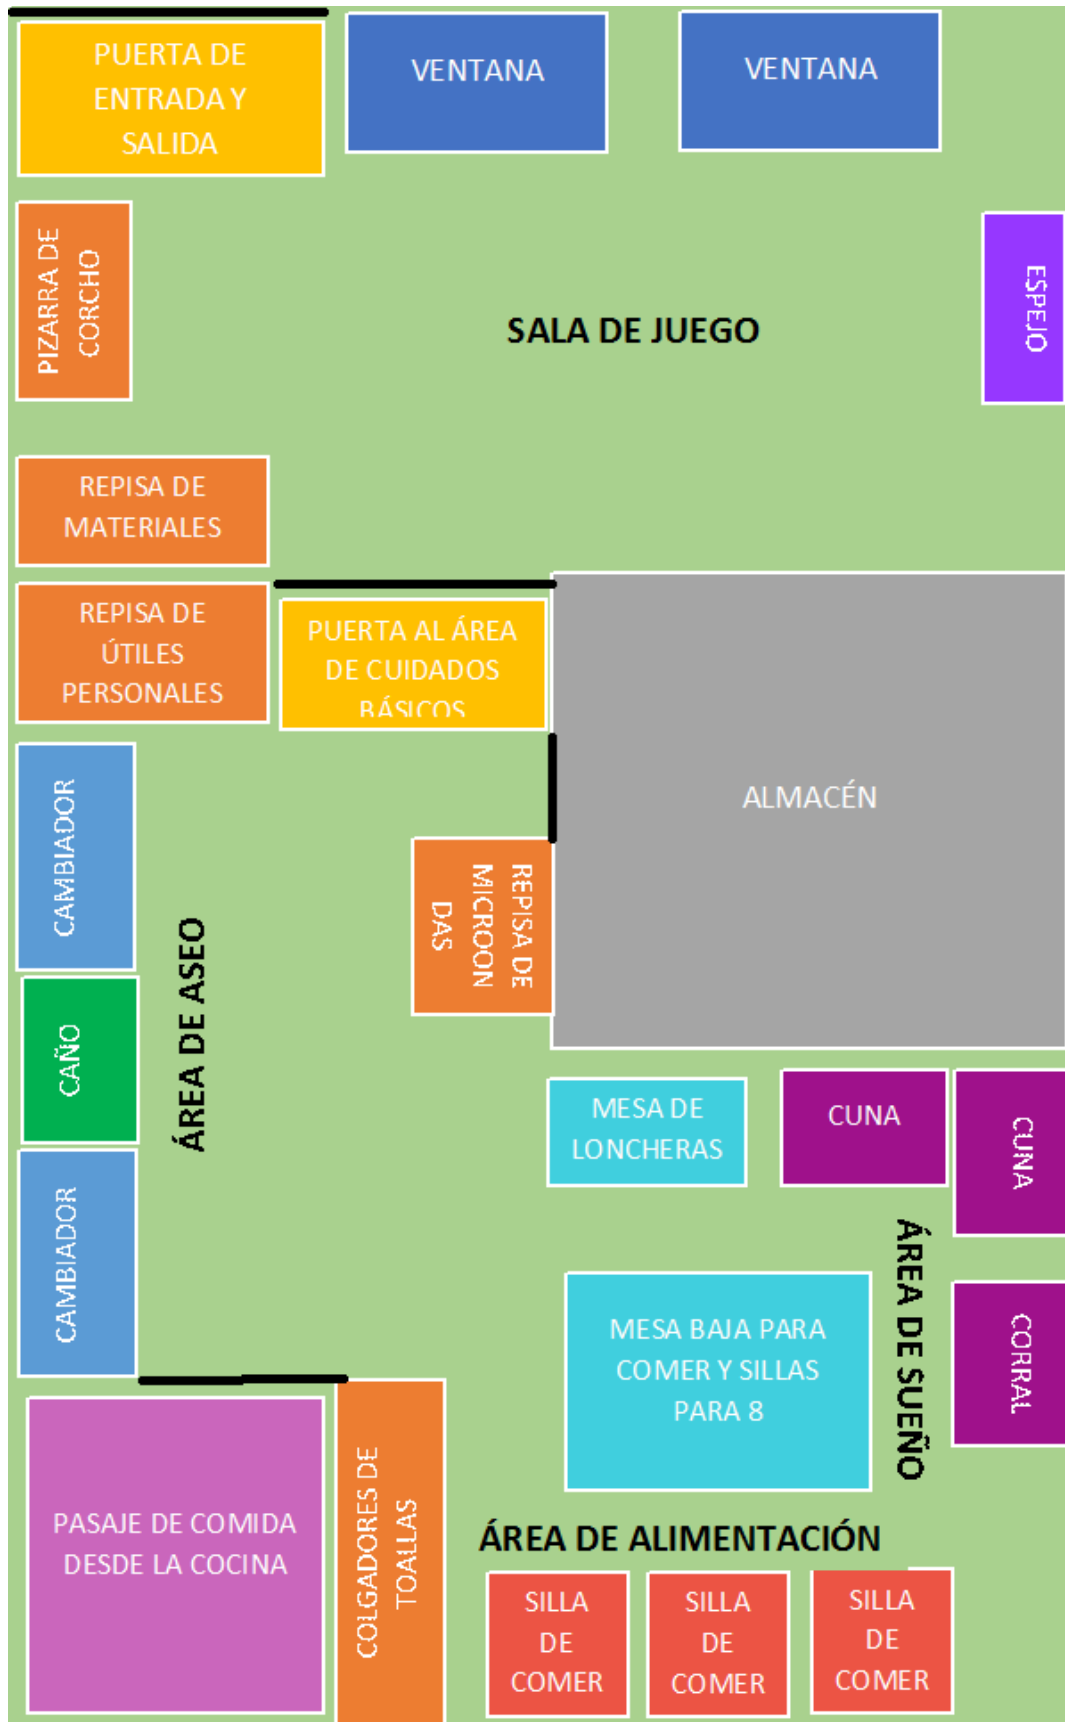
PUERTA DE ENTRADA Y SALIDA

VENTANA

VENTANA

PIZARRA DE CORCHO

SALA DE JUEGO

ESPEJO

REPISA DE MATERIALES

REPISA DE ÚTILES PERSONALES

PUERTA AL ÁREA DE CUIDADOS BÁSICOS

ALMACÉN

CAMBIADOR

REPISA DE MICROON DAS

ÁREA DE ASEO

CAÑO

MESA DE LONCHERAS

CUNA

CUNA

CAMBIADOR

ÁREA DE SUEÑO

MESA BAJA PARA COMER Y SILLAS PARA 8

CORRAL

PASAJE DE COMIDA DESDE LA COCINA

COLGADORES DE TOALLAS

ÁREA DE ALIMENTACIÓN

SILLA DE COMER

SILLA DE COMER

SILLA DE COMER